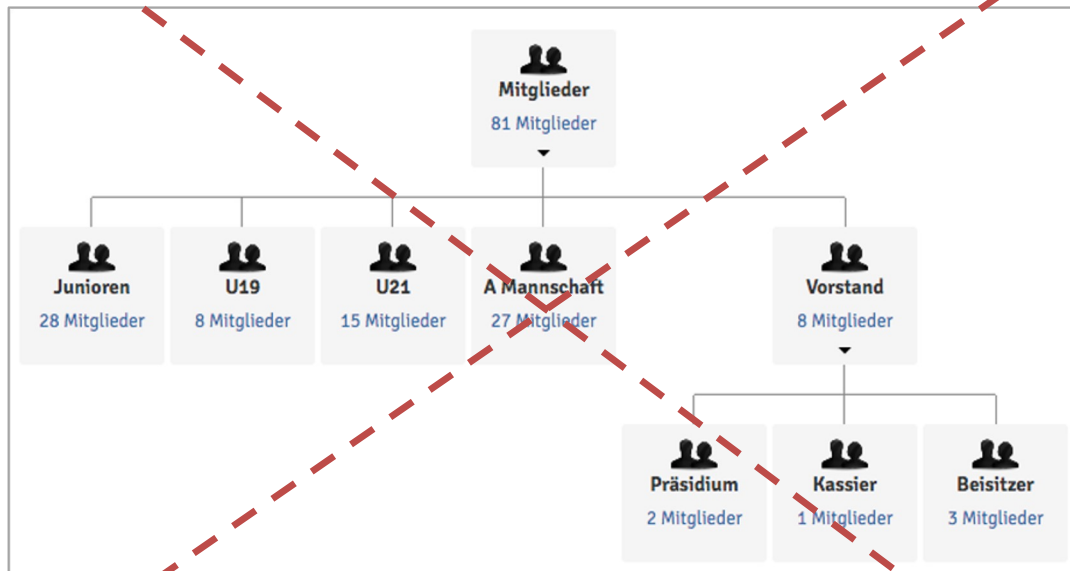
Mitglieder
81 Mitglieder

Junioren
28 Mitglieder

U19
8 Mitglieder

U21
15 Mitglieder

A Mannschaft
27 Mitglieder

Vorstand
8 Mitglieder

Präsidium
2 Mitglieder

Kassier
1 Mitglieder

Beisitzer
3 Mitglieder